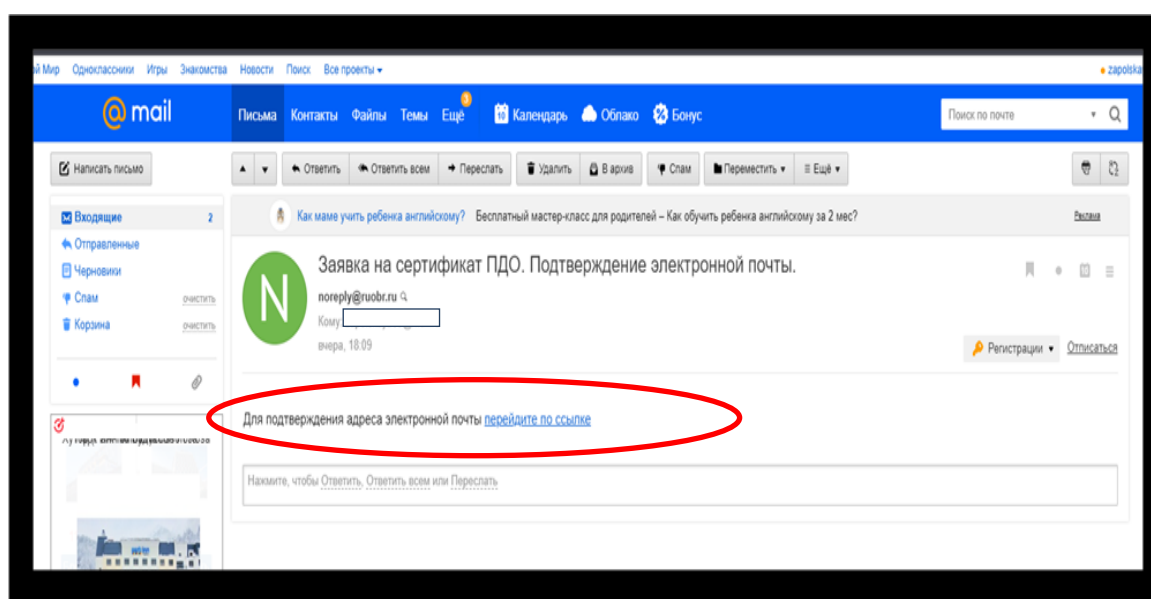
й Мир Одноклассники Игры Знакомства Новости Поиск Все проекты ▾ • zapolska

@ mail Письма Контакты Файлы Темы Ещё 3 10 Календарь Облако Бонус Поиск по почте ▾

Написать письмо ▲ ▼ Ответить Ответить всем Переслать Удалить В архив Спам Переместить ▾ Ещё ▾

Входящие 2
Отправленные
Черновики
Спам очистить
Корзина очистить

Как маме учить ребенка английскому? Бесплатный мастер-класс для родителей – Как обучить ребенка английскому за 2 мес? Реклама

N

Заявка на сертификат ПДО. Подтверждение электронной почты.

noreply@ruobr.ru
Кому: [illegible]
вчера, 18:09

Регистрации ▾ Отписаться

Для подтверждения адреса электронной почты перейдите по ссылке

Нажмите, чтобы Ответить, Ответить всем или Переслать

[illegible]